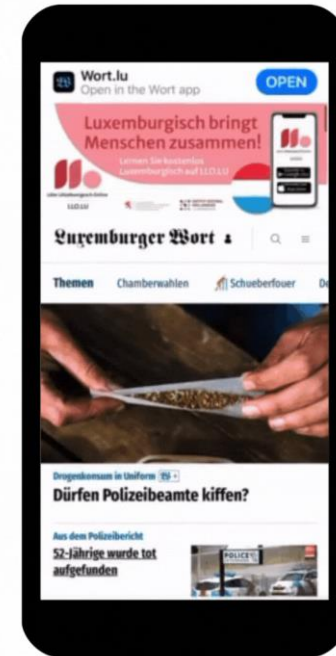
Wort.lu
Open in the Wort app
OPEN

Luxemburgisch bringt Menschen zusammen!
Lernen Sie kostenlos Luxemburgisch auf LLO.LU
LLO.LU

Luxemburger Wort

Themen Chamberwahlen Schueberfouer

Drogenkonsum in Uniform
Dürfen Polizeibeamte kiffen?

Aus dem Polizeibericht
52-Jährige wurde tot aufgefunden

POLICE